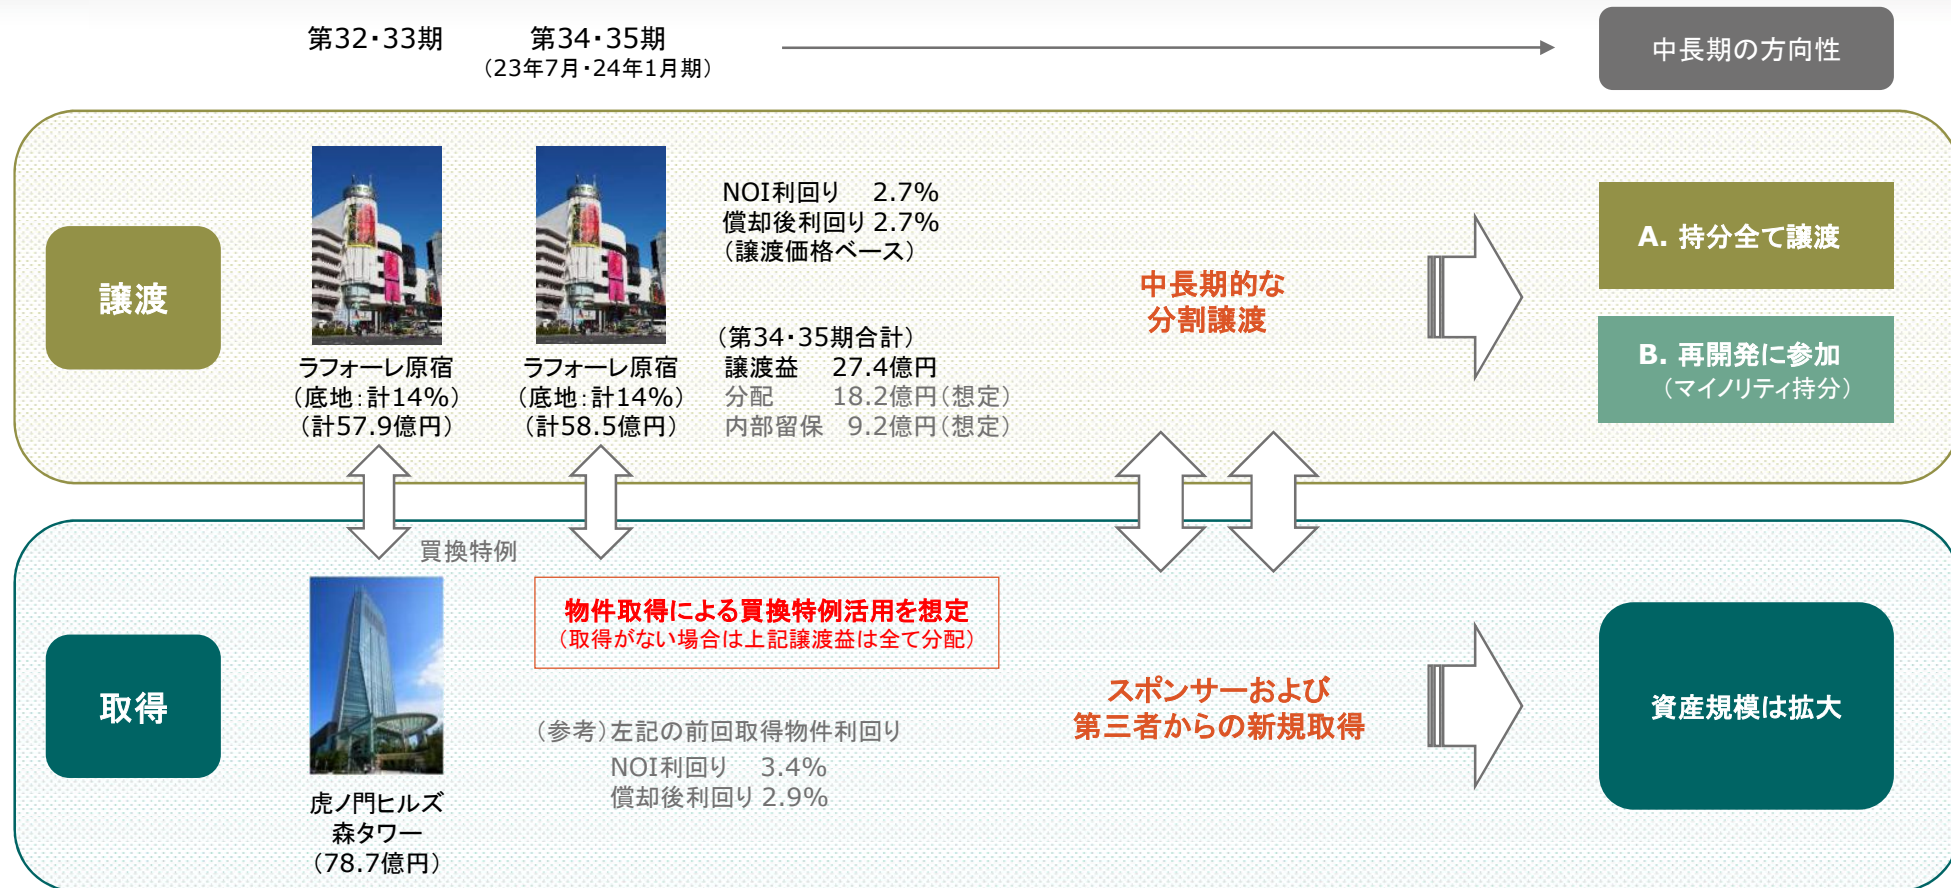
第32・33期

第34・35期
（23年7月・24年1月期）

中長期の方向性

譲渡

ラフォーレ原宿
（底地：計14%）
（計57.9億円）

ラフォーレ原宿
（底地：計14%）
（計58.5億円）

NOI利回り　2.7%
償却後利回り 2.7%
（譲渡価格ベース）

（第34・35期合計）
譲渡益　27.4億円
分配　18.2億円（想定）
内部留保　9.2億円（想定）

中長期的な
分割譲渡

A. 持分全て譲渡

B. 再開発に参加
（マイノリティ持分）

買換特例

取得

虎ノ門ヒルズ
森タワー
（78.7億円）

物件取得による買換特例活用を想定
（取得がない場合は上記譲渡益は全て分配）

（参考）左記の前回取得物件利回り
NOI利回り　3.4%
償却後利回り 2.9%

スポンサーおよび
第三者からの新規取得

資産規模は拡大